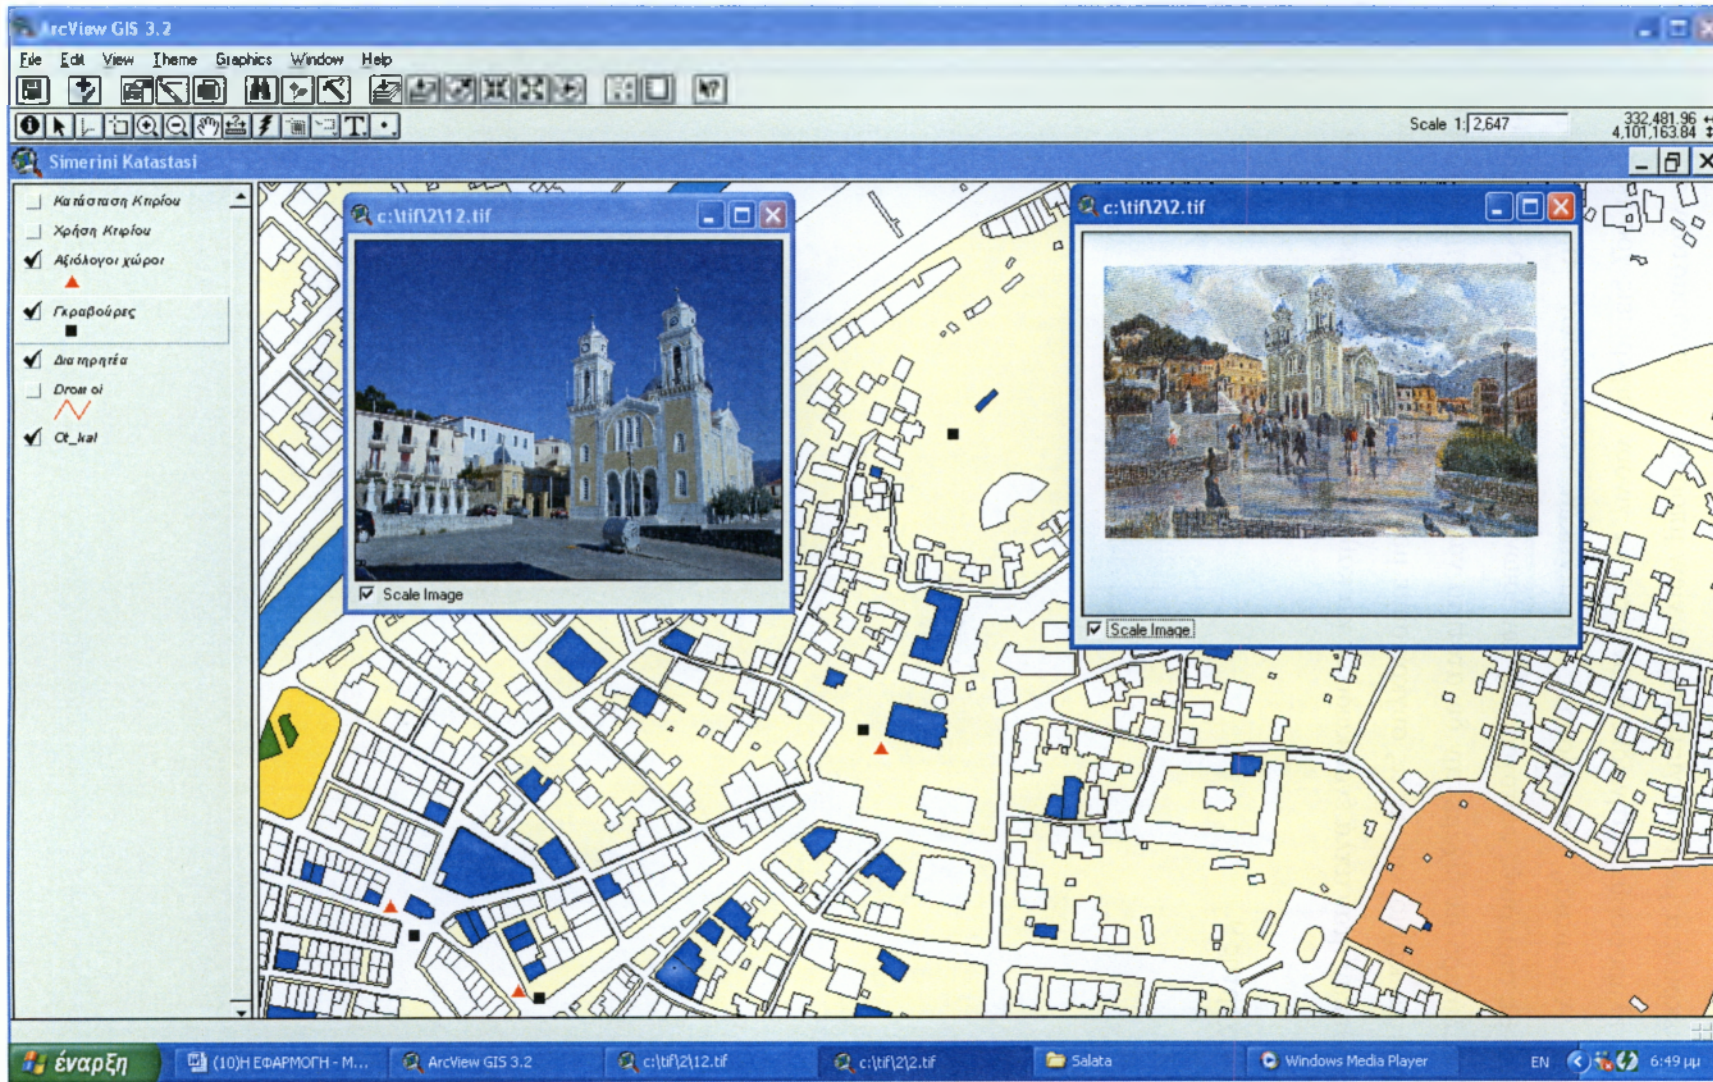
ArcView GIS 3.2

File Edit View Theme Graphics Window Help

Scale 1: 2,647

332,481.96
4,101,163.84

Simerini Katastasi

Κατάσταση Κτιρίου

Χρήση Κτιρίου

Αξιόλογοι χώροι

Γκραβούρες

Διατηρητέα

Dromoi

Ot_kal

c:\tif\2\12.tif

Scale Image

c:\tif\2\2.tif

Scale Image

έναρξη

(10)Η ΕΦΑΡΜΟΓΗ - Μ...

ArcView GIS 3.2

c:\tif\2\12.tif

c:\tif\2\2.tif

Salata

Windows Media Player

EN

6:49 μμ